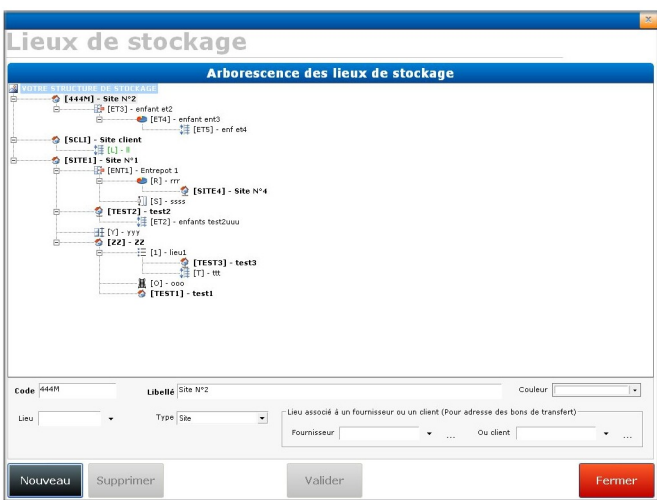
Lieux de stockage

Arborescence des lieux de stockage

VOTRE STRUCTURE DE STOCKAGE
[444M] - Site N°2
[ET3] - enfant et2
[ET4] - enfant ent3
[ET5] - enf et4
[SCLI] - Site client
[L] - ll
[SITE1] - Site N°1
[ENT1] - Entrepot 1
[R] - rrr
[SITE4] - Site N°4
[S] - ssss
[TEST2] - test2
[ET2] - enfants test2uuu
[Y] - yyy
[ZZ] - ZZ
[1] - lieu1
[TEST3] - test3
[T] - ttt
[O] - ooo
[TEST1] - test1

Code 444M
Libellé Site N°2
Couleur
Lieu
Type Site
Lieu associé à un fournisseur ou un client (Pour adresse des bons de transfert)
Fournisseur ...
Ou client ...

Nouveau
Supprimer
Valider
Fermer